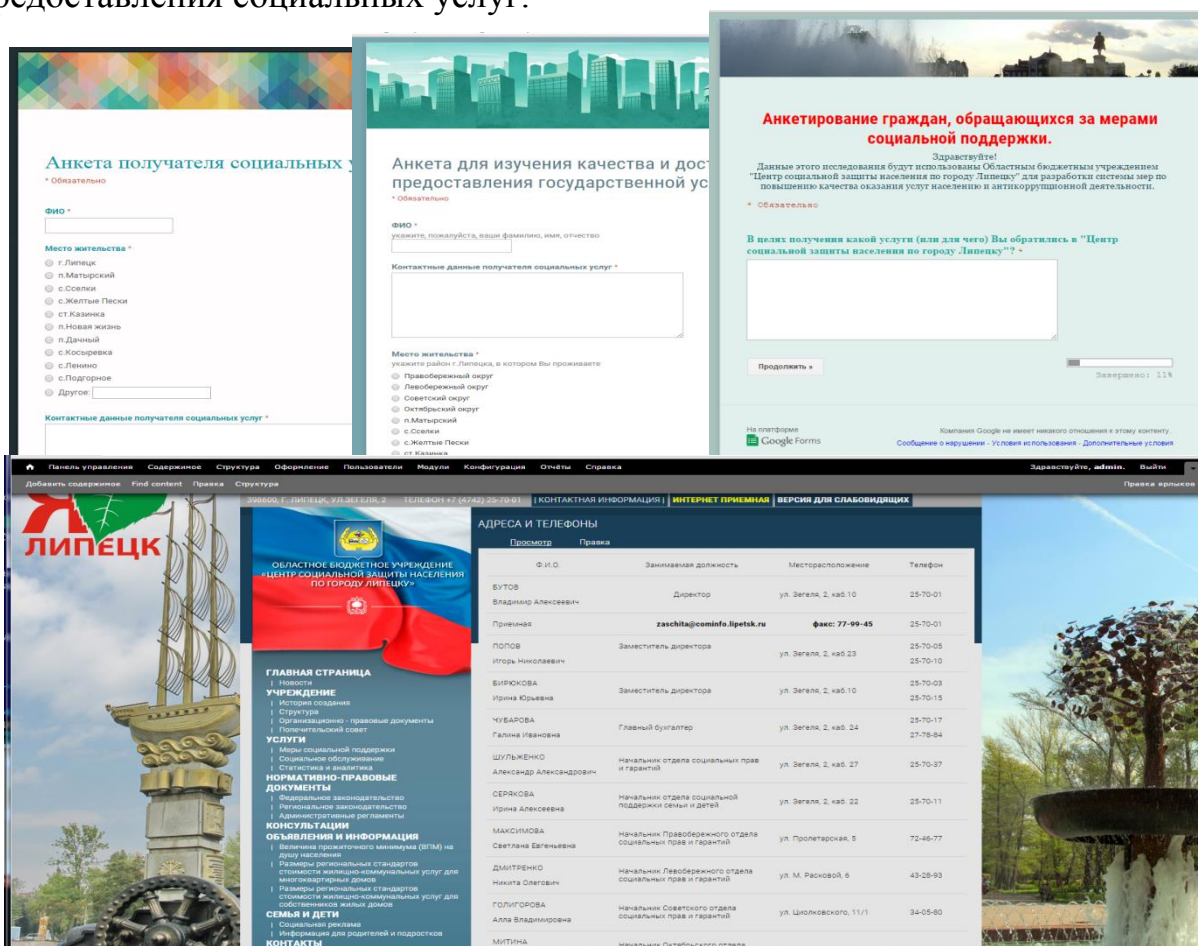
редоставления социальных услуг.

Анкета получателя социальных у
* Обязательно

ФИО *

Место жительства *
г.Липецк
п.Матырский
с.Сселки
с.Желтые Пески
ст.Казинка
п.Новая жизнь
п.Дачный
с.Косыревка
с.Ленино
с.Подгорное
Другое:

Контактные данные получателя социальных услуг *

Анкета для изучения качества и дост
предоставления государственной ус
* Обязательно

ФИО *
укажите, пожалуйста, ваши фамилию, имя, отчество

Контактные данные получателя социальных услуг *

Место жительства *
укажите район г.Липецка, в котором Вы проживаете
Правобережный округ
Левобережный округ
Советский округ
Октябрьский округ
п.Матырский
с.Сселки
с.Желтые Пески
ст.Казинка

Анкетирование граждан, обращающихся за мерами социальной поддержки.
Здравствуйте!
Данные этого исследования будут использованы Областным бюджетным учреждением "Центр социальной защиты населения по городу Липецку" для разработки системы мер по повышению качества оказания услуг населению и антикоррупционной деятельности.
* Обязательно

В целях получения какой услуги (или для чего) Вы обратились в "Центр социальной защиты населения по городу Липецку"? *

Продолжить »
Заверщено: 11%

На платформе
Google Forms
Компания Google не имеет никакого отношения к этому контенту.
Сообщение о нарушении - Условия использования - Дополнительные условия

Панель управления Содержимое Структура Оформление Пользователи Модули Конфигурация Отчёты Справка
Здравствуйте, admin. Выйти
Добавить содержимое Find content Правка Структура
Правка ярлыков

398600, Г. ЛИПЕЦК, УЛ.ЗЕГЕЛЯ, 2 ТЕЛЕФОН +7 (4742) 25-70-01 | КОНТАКТНАЯ ИНФОРМАЦИЯ | ИНТЕРНЕТ ПРИЕМНАЯ | ВЕРСИЯ ДЛЯ СЛАБОВИДЯЩИХ

Я ЛИПЕЦК

ОБЛАСТНОЕ БЮДЖЕТНОЕ УЧРЕЖДЕНИЕ «ЦЕНТР СОЦИАЛЬНОЙ ЗАЩИТЫ НАСЕЛЕНИЯ ПО ГОРОДУ ЛИПЕЦКУ»

ГЛАВНАЯ СТРАНИЦА
Новости
УЧРЕЖДЕНИЕ
История создания
Структура
Организационно - правовые документы
Попечительский совет
УСЛУГИ
Меры социальной поддержки
Социальное обслуживание
Статистика и аналитика
НОРМАТИВНО-ПРАВОВЫЕ ДОКУМЕНТЫ
Федеральное законодательство
Региональное законодательство
Административные регламенты
КОНСУЛЬТАЦИИ
ОБЪЯВЛЕНИЯ И ИНФОРМАЦИЯ
Величина прожиточного минимума (ВПМ) на душу населения
Размеры региональных стандартов стоимости жилищно-коммунальных услуг для многоквартирных домов
Размеры региональных стандартов стоимости жилищно-коммунальных услуг для собственников жилых домов
СЕМЬЯ И ДЕТИ
Социальная реклама
Информация для родителей и подростков
КОНТАКТЫ

АДРЕСА И ТЕЛЕФОНЫ
Просмотр Правка

| Ф.И.О. | Занимаемая должность | Месторасположение | Телефон |
|---|---|---|---|
| БУТОВ Владимир Алексеевич | Директор | ул. Зегеля, 2, каб.10 | 25-70-01 |
| Приемная | zaschita@cominfo.lipetsk.ru | факс: 77-99-45 | 25-70-01 |
| ПОПОВ Игорь Николаевич | Заместитель директора | ул. Зегеля, 2, каб.23 | 25-70-05 25-70-10 |
| БИРЮКОВА Ирина Юрьевна | Заместитель директора | ул. Зегеля, 2, каб.10 | 25-70-03 25-70-15 |
| ЧУБАРОВА Галина Ивановна | Главный бухгалтер | ул. Зегеля, 2, каб. 24 | 25-70-17 27-78-84 |
| ШУЛЬЖЕНКО Александр Александрович | Начальник отдела социальных прав и гарантий | ул. Зегеля, 2, каб. 27 | 25-70-37 |
| СЕРЯКОВА Ирина Алексеевна | Начальник отдела социальной поддержки семьи и детей | ул. Зегеля, 2, каб. 22 | 25-70-11 |
| МАКСИМОВА Светлана Евгеньевна | Начальник Правобережного отдела социальных прав и гарантий | ул. Пролетарская, 5 | 72-46-77 |
| ДМИТРЕНКО Никита Олегович | Начальник Левобережного отдела социальных прав и гарантий | ул. М. Расковой, 6 | 43-28-93 |
| ГОЛИГОРОВА Алла Владимировна | Начальник Советского отдела социальных прав и гарантий | ул. Циолковского, 11/1 | 34-05-80 |
| МИТИНА | Начальник Октябрьского отдела | | |